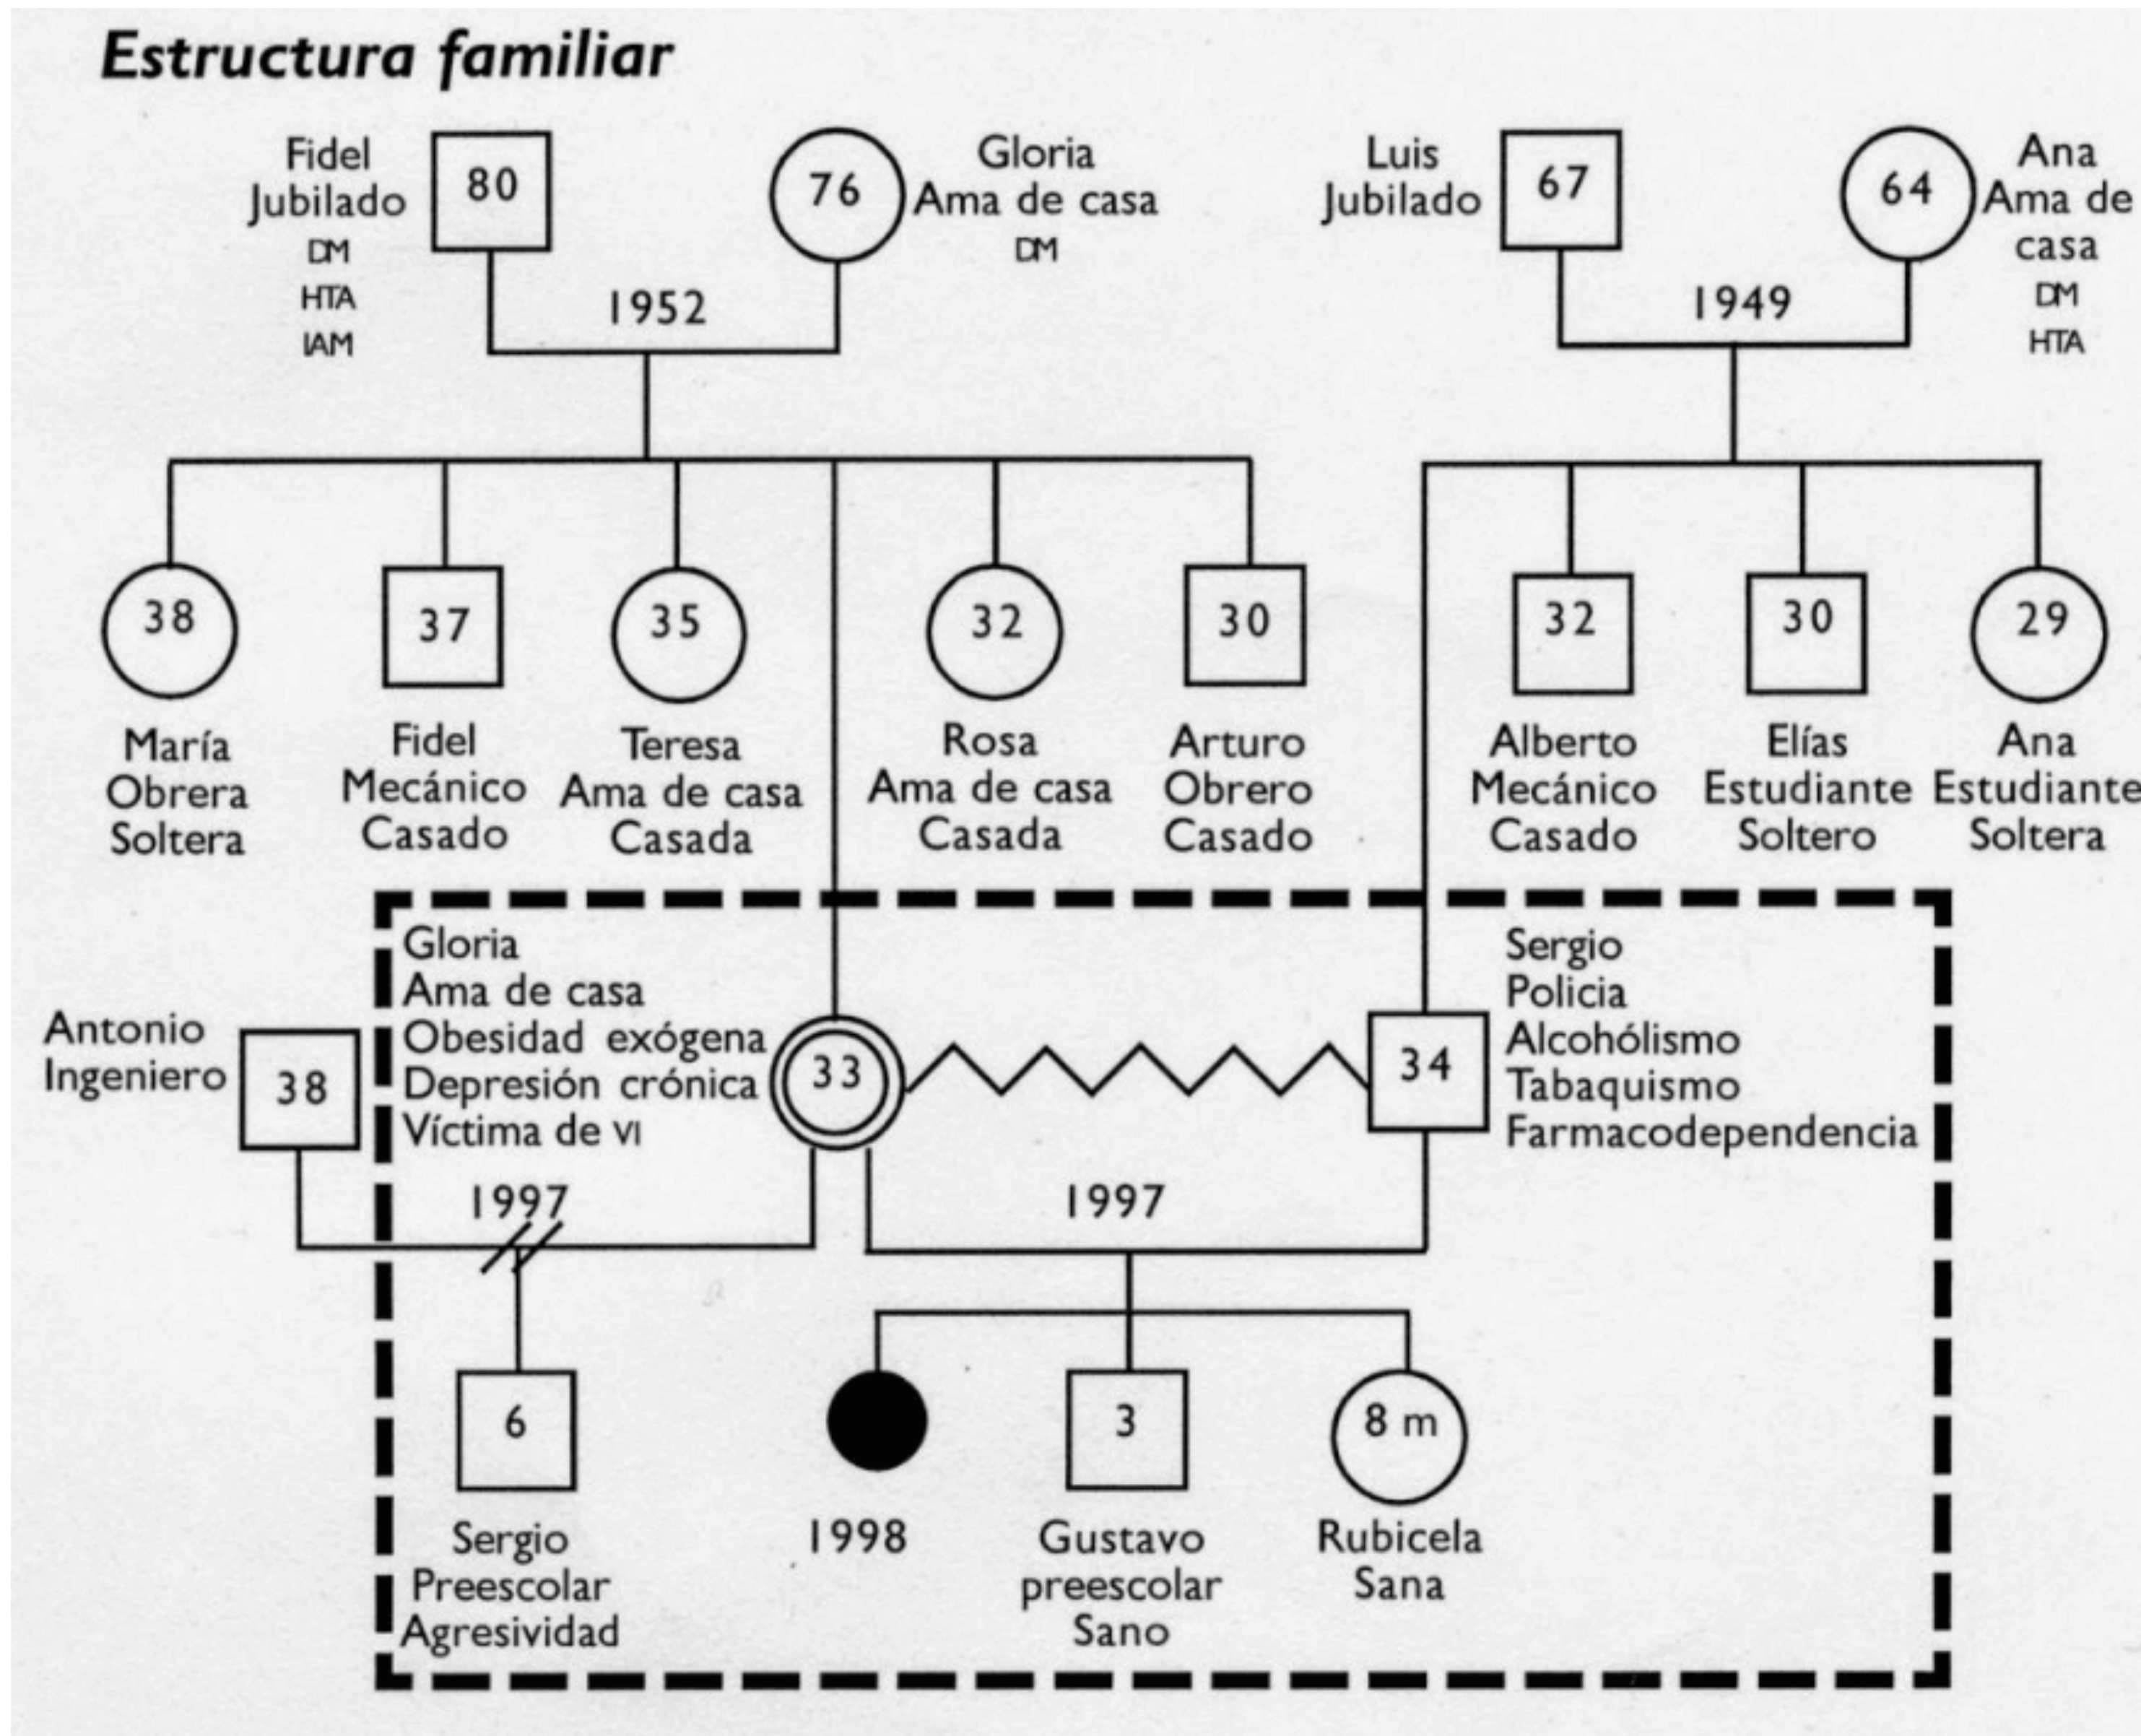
Estructura familiar

Fidel
Jubilado
DM
HTA
IAM

80

76

Gloria
Ama de casa
DM

1952

Luis
Jubilado

67

64

Ana
Ama de casa
DM
HTA

1949

38
María
Obrera
Soltera

37
Fidel
Mecánico
Casado

35
Teresa
Ama de casa
Casada

32
Rosa
Ama de casa
Casada

30
Arturo
Obrero
Casado

32
Alberto
Mecánico
Casado

30
Elías
Estudiante
Soltero

29
Ana
Estudiante
Soltera

Antonio
Ingeniero

38

Gloria
Ama de casa
Obesidad exógena
Depresión crónica
Víctima de VI

33

34

Sergio
Policia
Alcohólismo
Tabaquismo
Farmacodependencia

1997

1997

6
Sergio
Preescolar
Agresividad

1998

3
Gustavo
preescolar
Sano

8 m
Rubicela
Sana